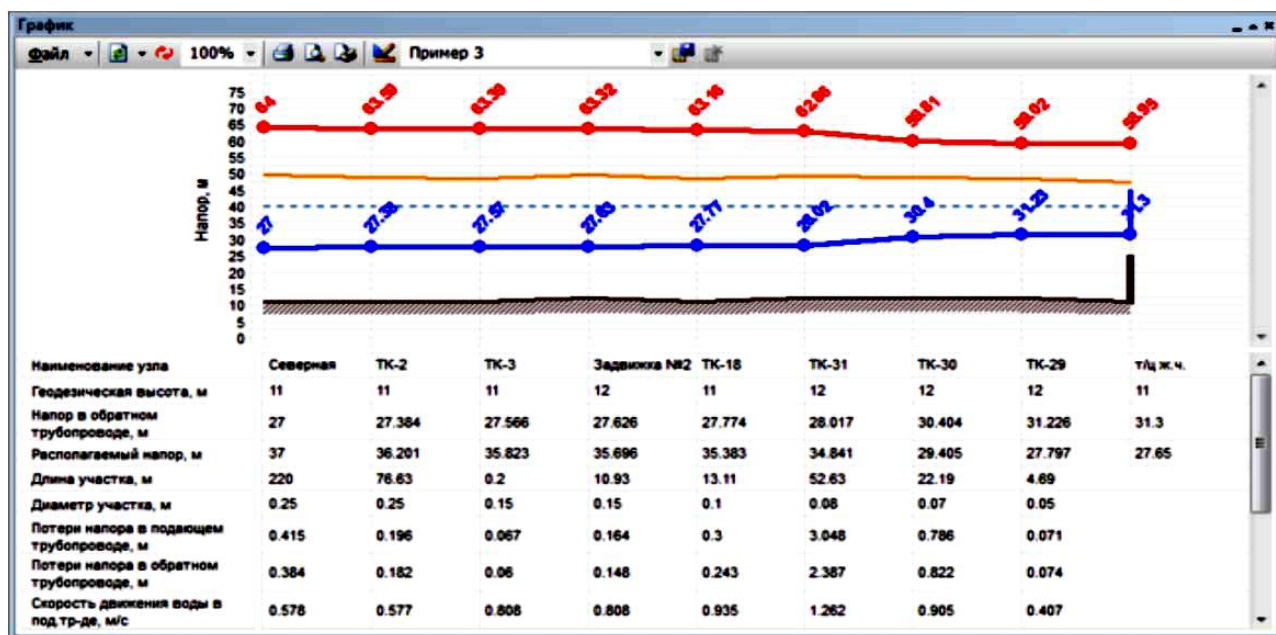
График

Файл 100% Пример 3

75
70
65
60
55
50
45
40
35
30
25
20
15
10
5
0

Напор, м

64 63.59 63.39 63.32 63.16 62.86 59.81 59.02 58.95

27 27.38 27.57 27.63 27.77 28.02 30.4 31.23 31.3

| Наименование узла | Северная | ТК-2 | ТК-3 | Задвижка №2 | ТК-18 | ТК-31 | ТК-30 | ТК-29 | т/ц ж.ч. |
|---|---|---|---|---|---|---|---|---|---|
| Геодезическая высота, м | 11 | 11 | 11 | 12 | 11 | 12 | 12 | 12 | 11 |
| Напор в обратном трубопроводе, м | 27 | 27.384 | 27.566 | 27.626 | 27.774 | 28.017 | 30.404 | 31.226 | 31.3 |
| Располагаемый напор, м | 37 | 36.201 | 35.823 | 35.696 | 35.383 | 34.841 | 29.405 | 27.797 | 27.65 |
| Длина участка, м | 220 | 76.63 | 0.2 | 10.93 | 13.11 | 52.63 | 22.19 | 4.69 | |
| Диаметр участка, м | 0.25 | 0.25 | 0.15 | 0.15 | 0.1 | 0.08 | 0.07 | 0.05 | |
| Потери напора в подающем трубопроводе, м | 0.415 | 0.196 | 0.067 | 0.164 | 0.3 | 3.048 | 0.786 | 0.071 | |
| Потери напора в обратном трубопроводе, м | 0.384 | 0.182 | 0.06 | 0.148 | 0.243 | 2.387 | 0.822 | 0.074 | |
| Скорость движения воды в под.тр-де, м/с | 0.578 | 0.577 | 0.808 | 0.808 | 0.935 | 1.262 | 0.905 | 0.407 | |